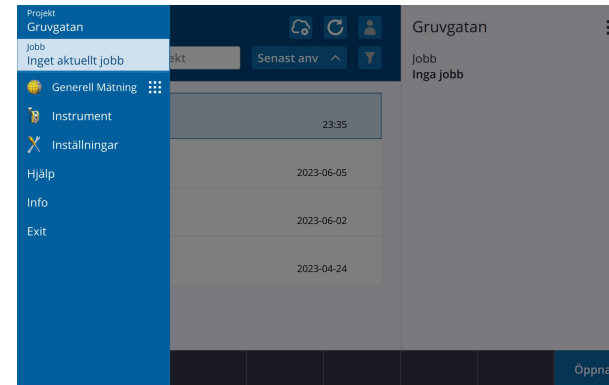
Projekt
Gruvgatan

Jobb
Inget aktuellt jobb

Generell Mätning

Instrument

Inställningar

Hjälp

Info

Exit

ekt

Senast anv

23:35

2023-06-05

2023-06-02

2023-04-24

Gruvgatan

Jobb
Inga jobb

Öppna